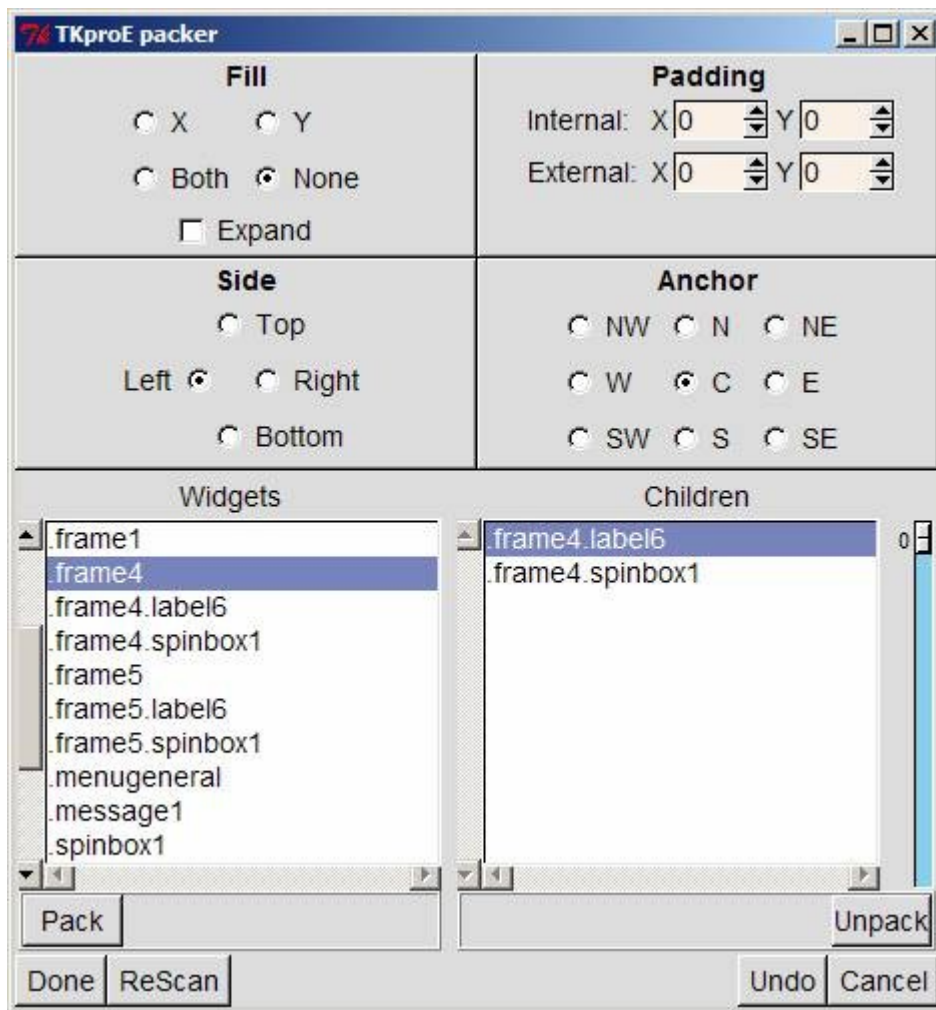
TKproE packer

Fill
X Y
Both None
Expand

Padding
Internal: X 0 Y 0
External: X 0 Y 0

Side
Top
Left Right
Bottom

Anchor
NW N NE
W C E
SW S SE

Widgets
.frame1
.frame4
.frame4.label6
.frame4.spinbox1
.frame5
.frame5.label6
.frame5.spinbox1
.menugeneral
.message1
.spinbox1

Children
.frame4.label6
.frame4.spinbox1

0

Pack
Unpack
Done ReScan
Undo Cancel